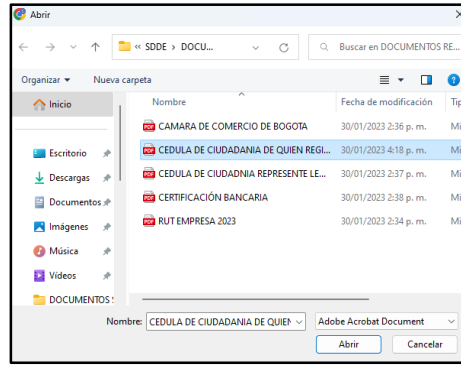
Abrir

« SDDE › DOCU...

Buscar en DOCUMENTOS RE...

Organizar ▾ Nueva carpeta

Inicio

Escritorio

Descargas

Documentos

Imágenes

Música

Vídeos

DOCUMENTOS

| Nombre | Fecha de modificación | Tip |
|---|---|---|
| CAMARA DE COMERCIO DE BOGOTA | 30/01/2023 2:36 p. m. | Mi |
| CEDULA DE CIUDADANIA DE QUIEN REGI... | 30/01/2023 4:18 p. m. | Mi |
| CEDULA DE CIUDADNIA REPRESENTE LE... | 30/01/2023 2:37 p. m. | Mi |
| CERTIFICACIÓN BANCARIA | 30/01/2023 2:38 p. m. | Mi |
| RUT EMPRESA 2023 | 30/01/2023 2:34 p. m. | Mi |

Nombre: CEDULA DE CIUDADANIA DE QUIEN

Adobe Acrobat Document

Abrir

Cancelar